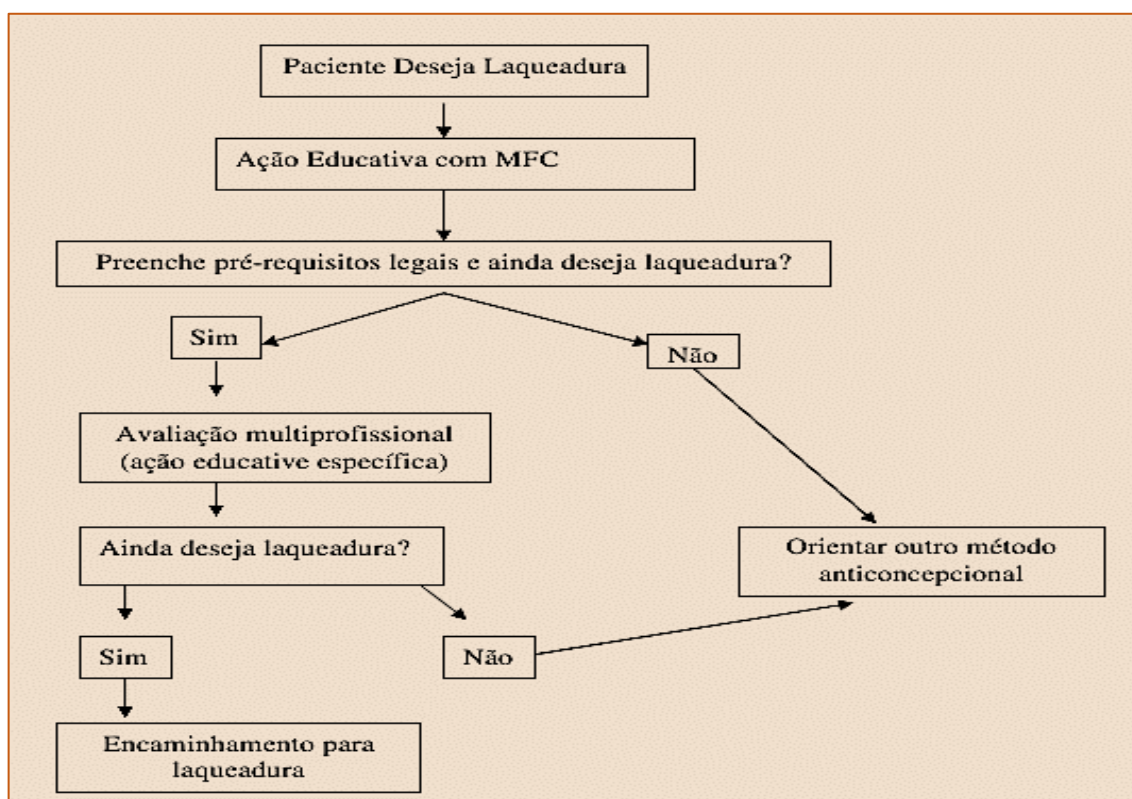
Paciente Deseja Laqueadura

Ação Educativa com MFC

Preenche pré-requisitos legais e ainda deseja laqueadura?

Sim

Não

Avaliação multiprofissional (ação educative específica)

Ainda deseja laqueadura?

Orientar outro método anticoncepcional

Sim

Não

Encaminhamento para laqueadura